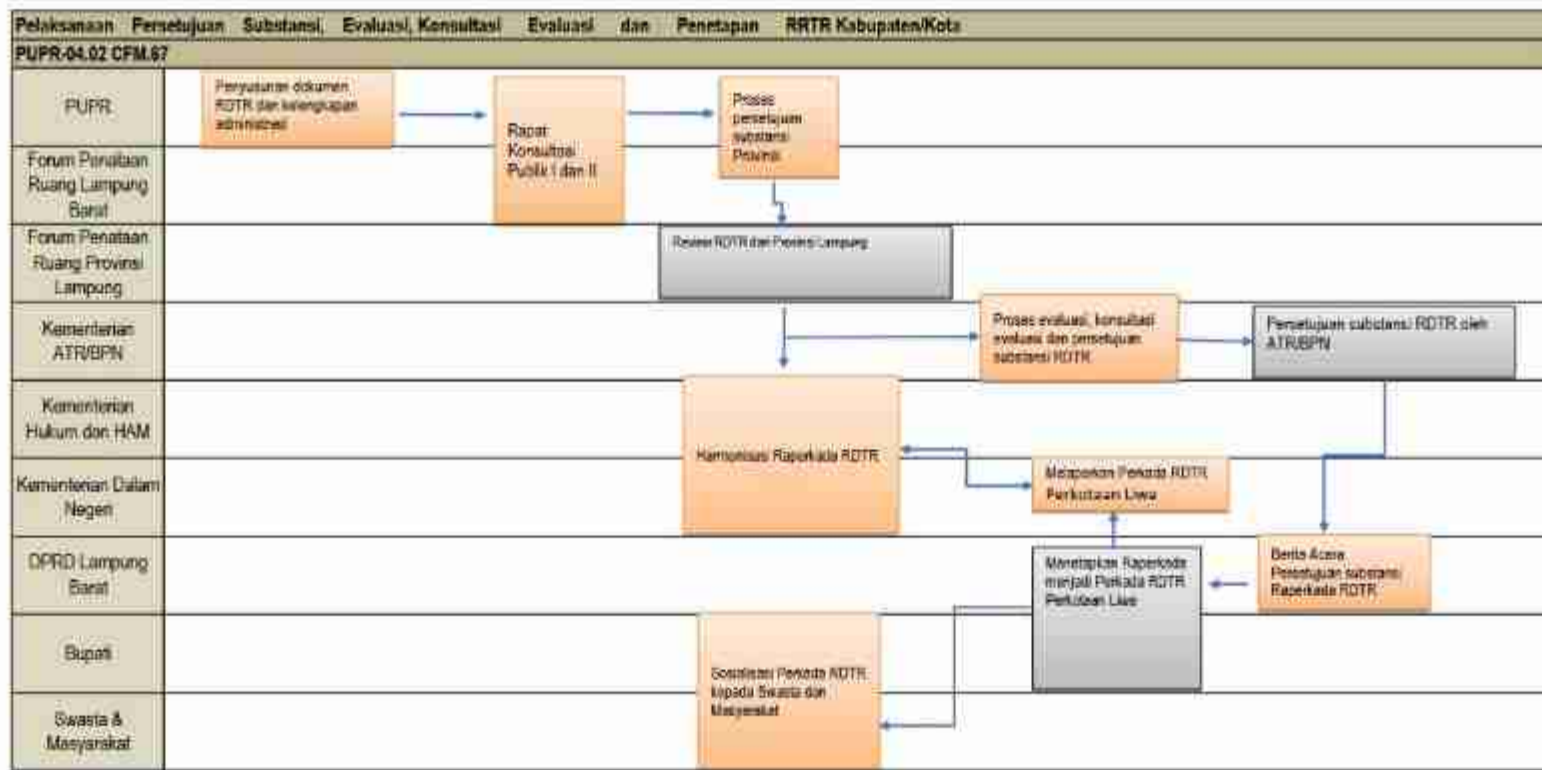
Pelaksanaan Persetujuan Substansi, Evaluasi, Konsultasi Evaluasi dan Penetapan RRTR Kabupaten/Kota

PUPR-04.02 CFM.67

PUPR

Forum Penataan Ruang Lampung Barat

Forum Penataan Ruang Provinsi Lampung

Kementerian ATR/BPN

Kementerian Hukum dan HAM

Kementerian Dalam Negeri

DPRD Lampung Barat

Bupati

Swasta & Masyarakat

Penyusunan dokumen RDTR dan kelengkapan administrasi

Rapat Konsultasi Publik I dan II

Proses persetujuan substansi Provinsi

Review RDTR dari Provinsi Lampung

Proses evaluasi, konsultasi evaluasi dan persetujuan substansi RDTR

Persetujuan substansi RDTR oleh ATR/BPN

Harmonisasi Raperkada RDTR

Melaporkan Perkada RDTR Perkotaan Liwa

Menetapkan Raperkada menjadi Perkada RDTR Perkotaan Liwa

Berita Acara Persetujuan substansi Raperkada RDTR

Sosialisasi Perkada RDTR kepada Swasta dan Masyarakat